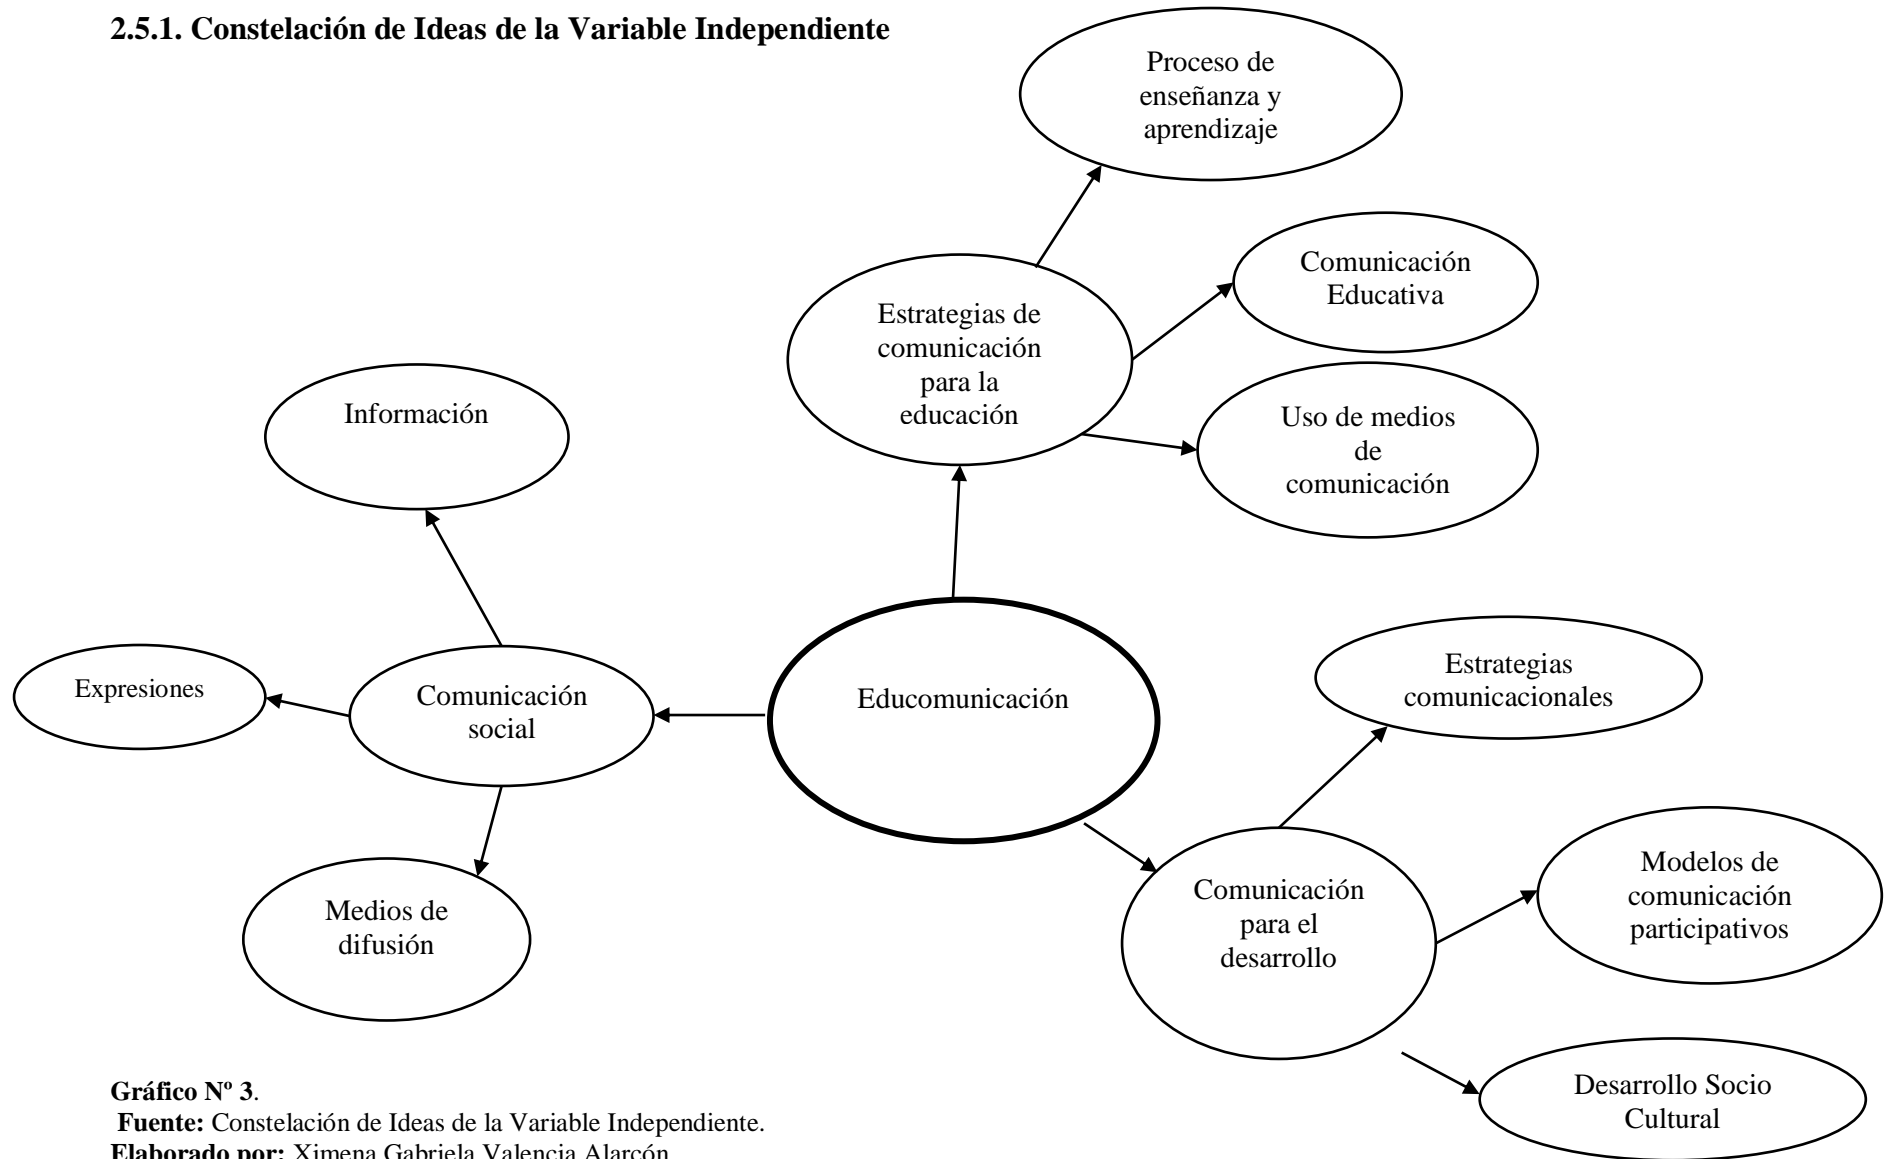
2.5.1. Constelación de Ideas de la Variable Independiente

Proceso de enseñanza y aprendizaje

Comunicación Educativa

Estrategias de comunicación para la educación

Uso de medios de comunicación

Información

Expresiones

Comunicación social

Educomunicación

Estrategias comunicacionales

Medios de difusión

Comunicación para el desarrollo

Modelos de comunicación participativos

Desarrollo Socio Cultural

Gráfico Nº 3.
Fuente: Constelación de Ideas de la Variable Independiente.
Elaborado por: Ximena Gabriela Valencia Alarcón